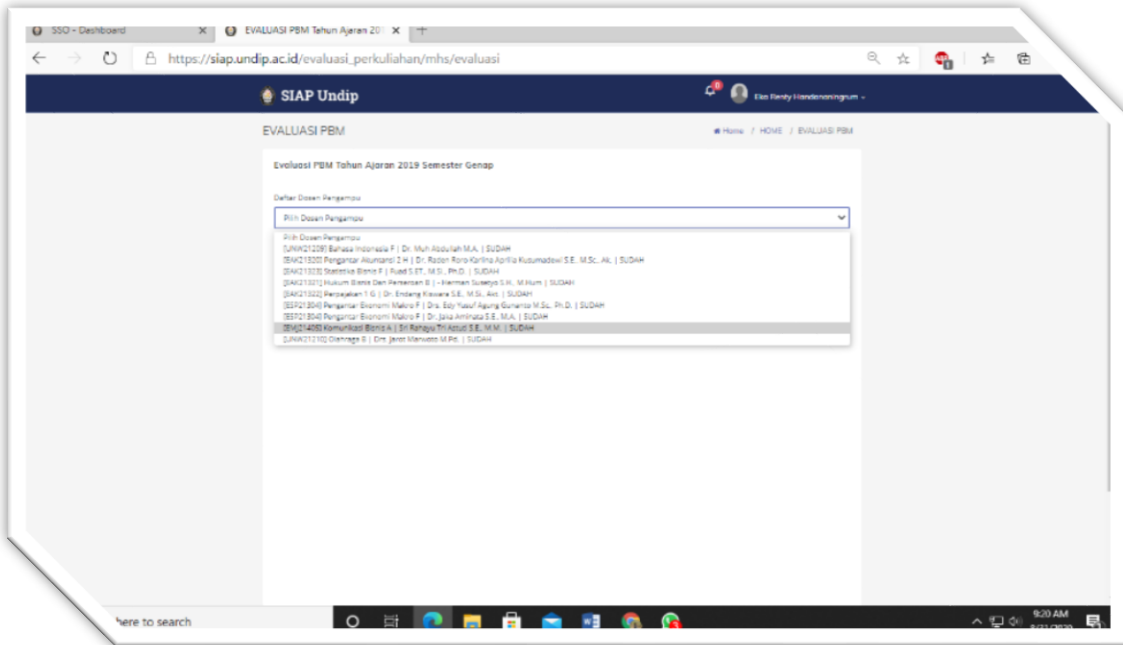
SSO - Dashboard
EVALUASI PBM Tahun Ajaran 20

https://siap.undip.ac.id/evaluasi_perkuliahan/mhs/evaluasi

SIAP Undip

Eka Renty Handanoningrum

EVALUASI PBM

Home / HOME / EVALUASI PBM

Evaluasi PBM Tahun Ajaran 2019 Semester Genap

Daftar Dosen Pengampu

Pilih Dosen Pengampu

Pilih Dosen Pengampu
[UNW21209] Bahasa Indonesia F | Dr. Muh Abdullah M.A. | SUDAH
[EAK21320] Pengantar Akuntansi 2 H | Dr. Raden Roro Karlina Aprilia Kusumadewi S.E. M.Sc. Ak. | SUDAH
[EAK21323] Statistika Bisnis F | Fuad S.ET., M.Si., Ph.D. | SUDAH
[EAK21321] Hukum Bisnis Dan Perseroan E | - Herman Susetyo S.H., M.Hum | SUDAH
[EAK21322] Perpajakan 1 G | Dr. Endang Kiswara S.E., M.Si., Akt. | SUDAH
[EEP21304] Pengantar Ekonomi Makro F | Drs. Edy Yusuf Agung Gunanto M.Sc. Ph.D. | SUDAH
[EEP21304] Pengantar Ekonomi Makro F | Dr. Jaka Aminata S.E., M.A. | SUDAH
[EMJ21408] Komunikasi Bisnis A | Sri Rahayu Tri Astuti S.E., M.M. | SUDAH
[UNW21210] Olahraga B | Drs. Jarot Marwoto M.Pd. | SUDAH

here to search

9:20 AM